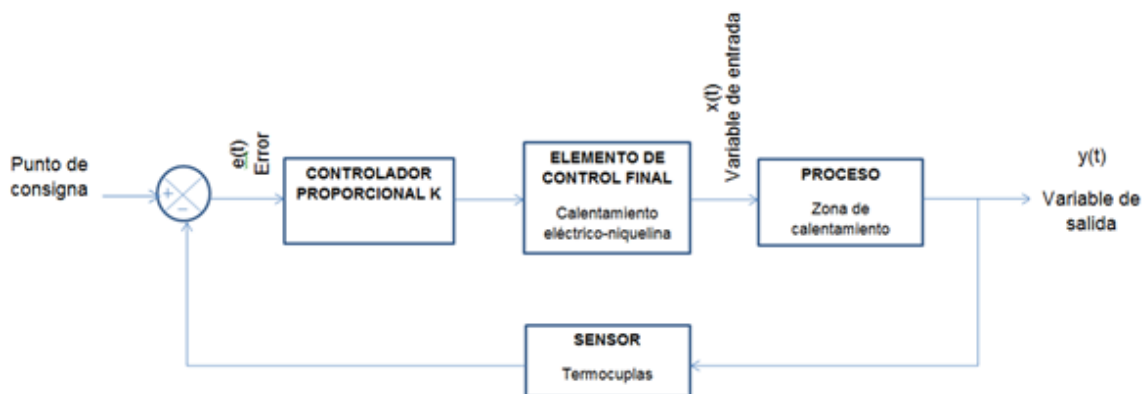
Punto de consigna

+

−

e(t)
Error

CONTROLADOR PROPORCIONAL K

ELEMENTO DE CONTROL FINAL

Calentamiento eléctrico-niquelina

x(t)
Variable de entrada

PROCESO

Zona de calentamiento

y(t)

Variable de salida

SENSOR

Termocuplas